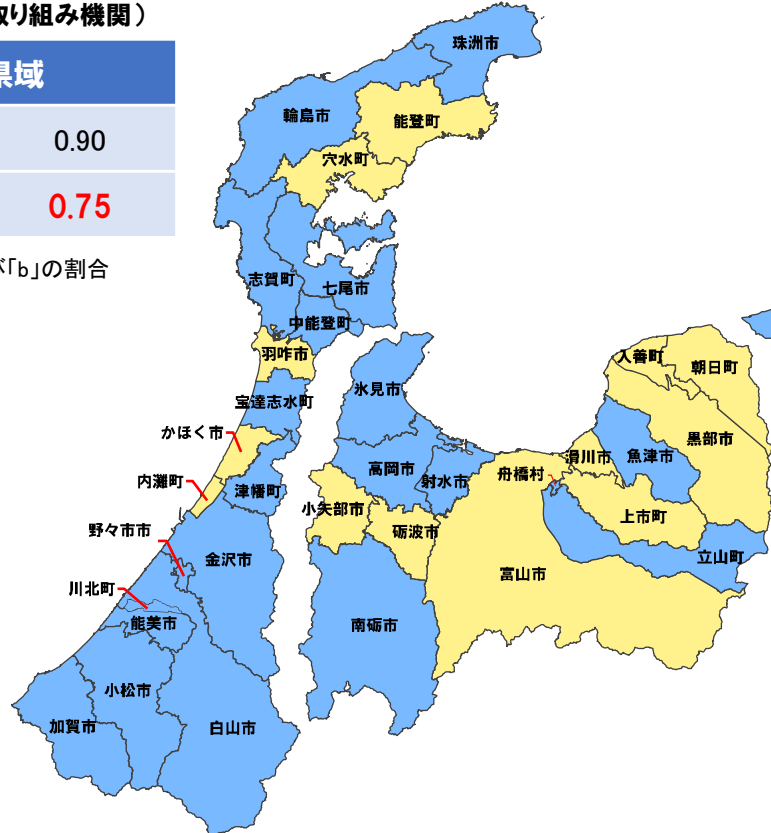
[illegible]り組み機関）

| 県域 |
|---|
| 0.90 |
| 0.75 |

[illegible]「b」の割合

珠洲市
輪島市
能登町
穴水町
志賀町
七尾市
中能登町
羽咋市
宝達志水町
かほく市
内灘町
津幡町
野々市市
金沢市
川北町
能美市
小松市
加賀市
白山市
氷見市
高岡市
射水市
小矢部市
砺波市
南砺市
舟橋村
滑川市
入善町
朝日町
黒部市
魚津市
上市町
立山町
富山市